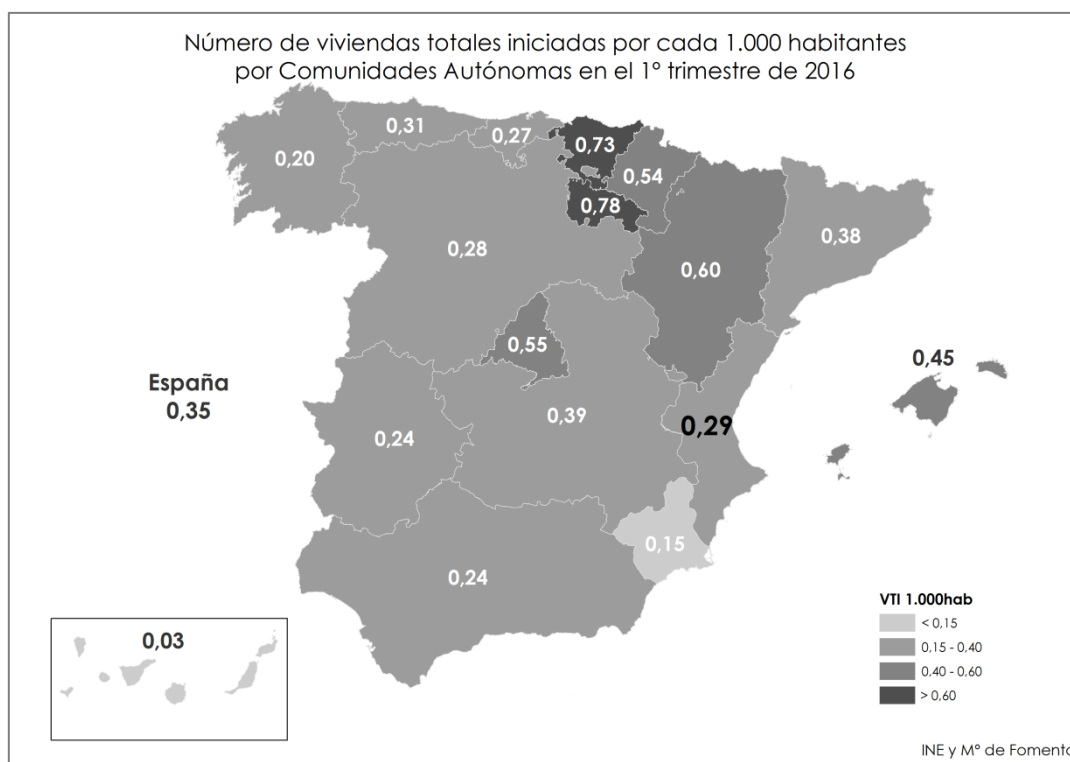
Número de viviendas totales iniciadas por cada 1.000 habitantes por Comunidades Autónomas en el 1º trimestre de 2016

0,31
0,27
0,73
0,20
0,54
0,78
0,28
0,38
0,60
0,55
0,45
España
0,35
0,39
0,29
0,24
0,15
0,24
0,03

VTI 1.000hab
< 0,15
0,15 - 0,40
0,40 - 0,60
> 0,60

INE y Mº de Foment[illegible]